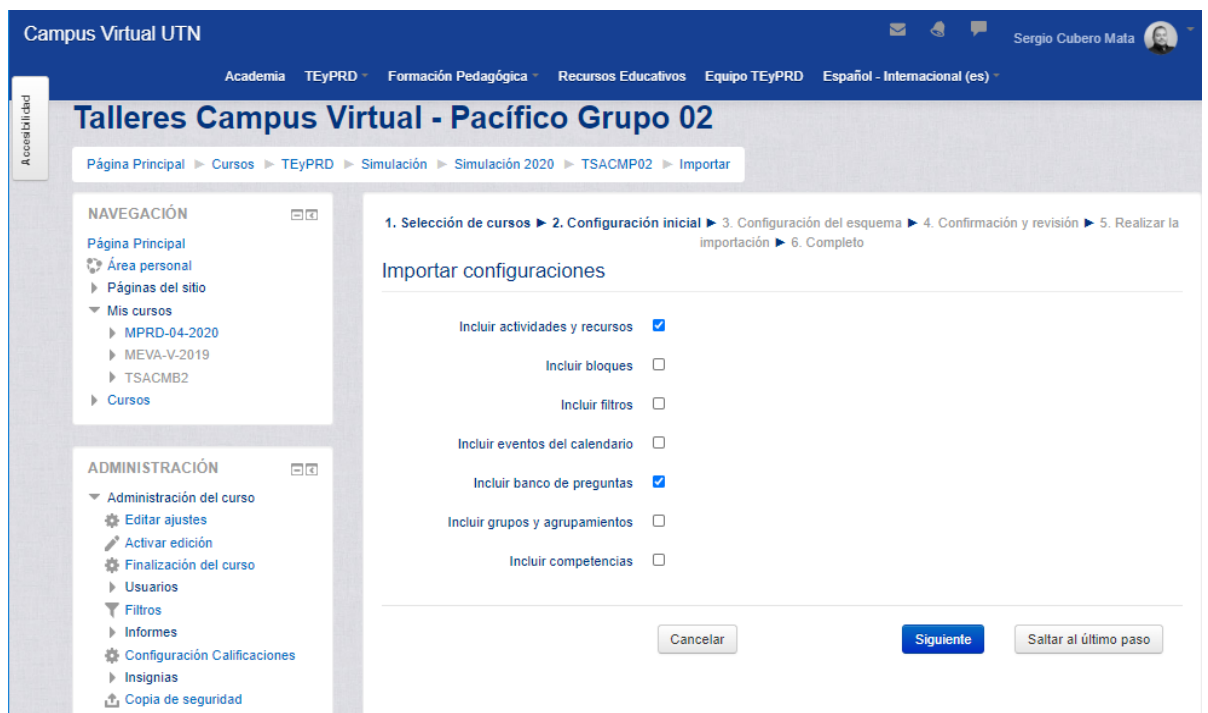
Campus Virtual UTN

Sergio Cubero Mata

Academia TEyPRD Formación Pedagógica Recursos Educativos Equipo TEyPRD Español - Internacional (es)

Accesibilidad

Talleres Campus Virtual - Pacífico Grupo 02

Página Principal ► Cursos ► TEyPRD ► Simulación ► Simulación 2020 ► TSACMP02 ► Importar

NAVEGACIÓN

Página Principal
Área personal
Páginas del sitio
Mis cursos
MPRD-04-2020
MEVA-V-2019
TSACMB2
Cursos

ADMINISTRACIÓN

Administración del curso
Editar ajustes
Activar edición
Finalización del curso
Usuarios
Filtros
Informes
Configuración Calificaciones
Insignias
Copia de seguridad

1. Selección de cursos ► 2. Configuración inicial ► 3. Configuración del esquema ► 4. Confirmación y revisión ► 5. Realizar la importación ► 6. Completo

Importar configuraciones

Incluir actividades y recursos
Incluir bloques
Incluir filtros
Incluir eventos del calendario
Incluir banco de preguntas
Incluir grupos y agrupamientos
Incluir competencias

Cancelar Siguiente Saltar al último paso